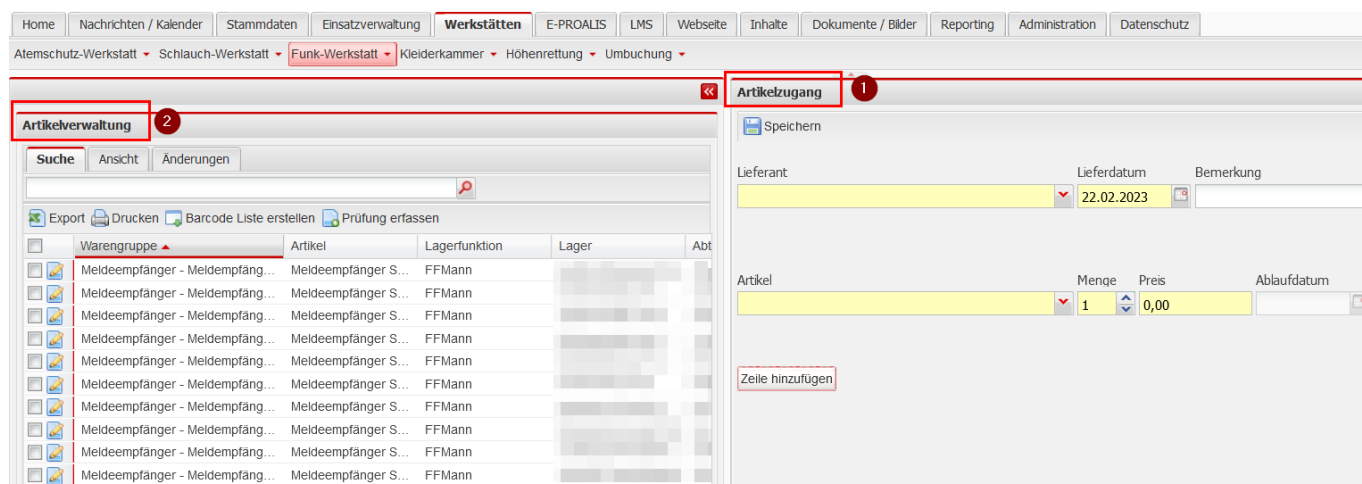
Home | Nachrichten / Kalender | Stammdaten | Einsatzverwaltung | Werkstätten | E-PROALIS | LMS | Webseite | Inhalte | Dokumente / Bilder | Reporting | Administration | Datenschutz

Atemschutz-Werkstatt ▾ Schlauch-Werkstatt ▾ Funk-Werkstatt ▾ Kleiderkammer ▾ Höhenrettung ▾ Umbuchung ▾

«

Artikelzugang 1

Speichern

Lieferant | Lieferdatum | Bemerkung
22.02.2023

Artikel | Menge | Preis | Ablaufdatum
1 | 0,00

Zeile hinzufügen

Artikelverwaltung 2

Suche | Ansicht | Änderungen

Export | Drucken | Barcode Liste erstellen | Prüfung erfassen

| | Warengruppe | Artikel | Lagerfunktion | Lager | Abt |
|---|---|---|---|---|---|
| | Meldeempfänger - Meldeempfäng... | Meldeempfänger S... | FFMann | | |
| | Meldeempfänger - Meldeempfäng... | Meldeempfänger S... | FFMann | | |
| | Meldeempfänger - Meldeempfäng... | Meldeempfänger S... | FFMann | | |
| | Meldeempfänger - Meldeempfäng... | Meldeempfänger S... | FFMann | | |
| | Meldeempfänger - Meldeempfäng... | Meldeempfänger S... | FFMann | | |
| | Meldeempfänger - Meldeempfäng... | Meldeempfänger S... | FFMann | | |
| | Meldeempfänger - Meldeempfäng... | Meldeempfänger S... | FFMann | | |
| | Meldeempfänger - Meldeempfäng... | Meldeempfänger S... | FFMann | | |
| | Meldeempfänger - Meldeempfäng... | Meldeempfänger S... | FFMann | | |
| | Meldeempfänger - Meldeempfäng... | Meldeempfänger S... | FFMann | | |